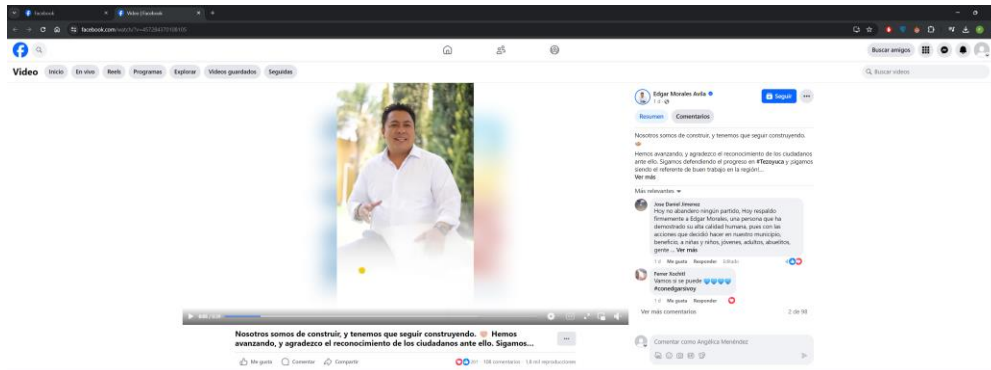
Facebook
Video | Facebook
facebook.com/watch/?v=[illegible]

Buscar amigos

Video Inicio En vivo Reels Programas Explorar Videos guardados Seguidos

Buscar videos

Edgar Morales Avila
1 d
Seguir

Resumen Comentarios

Nosotros somos de construir, y tenemos que seguir construyendo.

Hemos avanzado, y agradezco el reconocimiento de los ciudadanos ante ello. Sigamos defendiendo el progreso en #Tezoyuca y ¡sigamos siendo el referente de buen trabajo en la región!
Ver más

Más relevantes

Jose Daniel Jimenez
Hoy no abandero ningún partido, Hoy respaldo firmemente a Edgar Morales, una persona que ha demostrado su alta calidad humana, pues con las acciones que decidió hacer en nuestro municipio, benefició, a niñas y niños, jóvenes, adultos, abuelitos, gente... Ver más
1 d Me gusta Responder Editado

Fener Xochitl
Vamos si se puede
#conedgarsivoy
1 d Me gusta Responder

Ver más comentarios 2 de 98

Comentar como Angélica Menéndez

Nosotros somos de construir, y tenemos que seguir construyendo. Hemos avanzado, y agradezco el reconocimiento de los ciudadanos ante ello. Sigamos...

Me gusta Comentar Compartir

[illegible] 108 comentarios 1,8 mil reproducciones